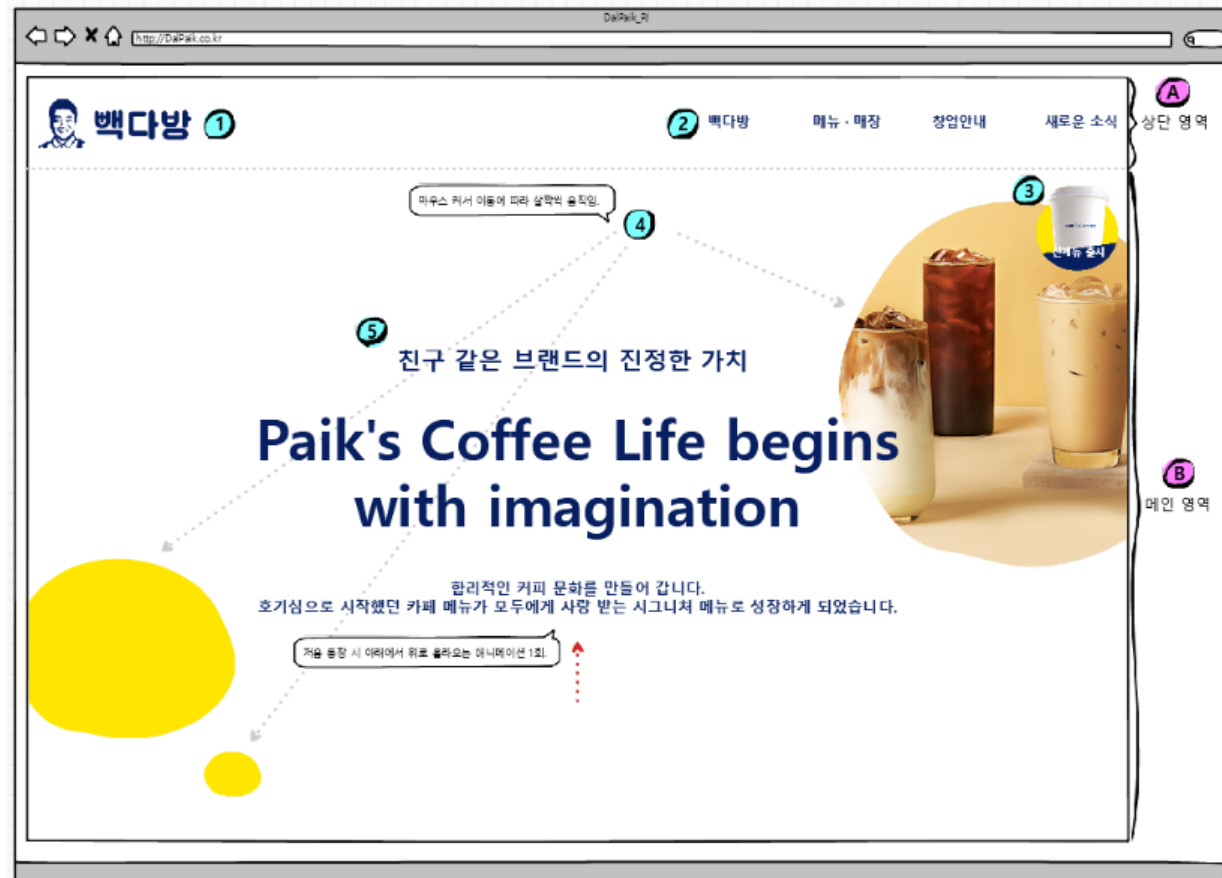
DaiPaik_PJ

http://DaiPaik.co.kr

빽다방 1

2 빽다방 메뉴 · 매장 창업안내 새로운 소식

A 상단 영역

3

신메뉴 출시

마우스 커서 이동에 따라 살짝씩 움직임.

4

5

친구 같은 브랜드의 진정한 가치

Paik's Coffee Life begins with imagination

합리적인 커피 문화를 만들어 갑니다.
호기심으로 시작했던 카페 메뉴가 모두에게 사랑 받는 시그니처 메뉴로 성장하게 되었습니다.

처음 등장 시 아래에서 위로 올라오는 애니메이션 1회.

B 메인 영역